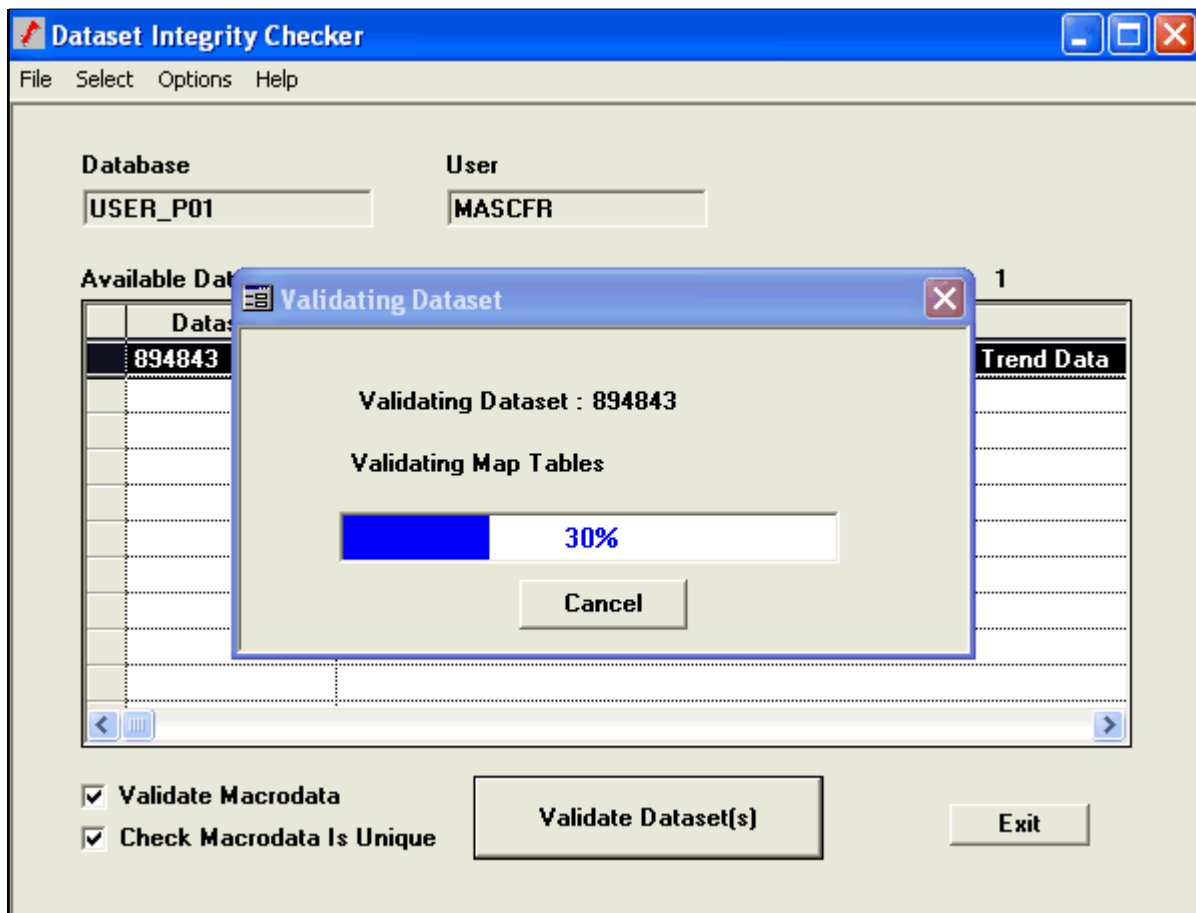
Dataset Integrity Checker

File Select Options Help

Database
USER_P01

User
MASCFR

Available Dat

1

Datas

894843

Trend Data

Validating Dataset

Validating Dataset : 894843

Validating Map Tables

30%

Cancel

Validate Macrodata

Check Macrodata Is Unique

Validate Dataset(s)

Exit